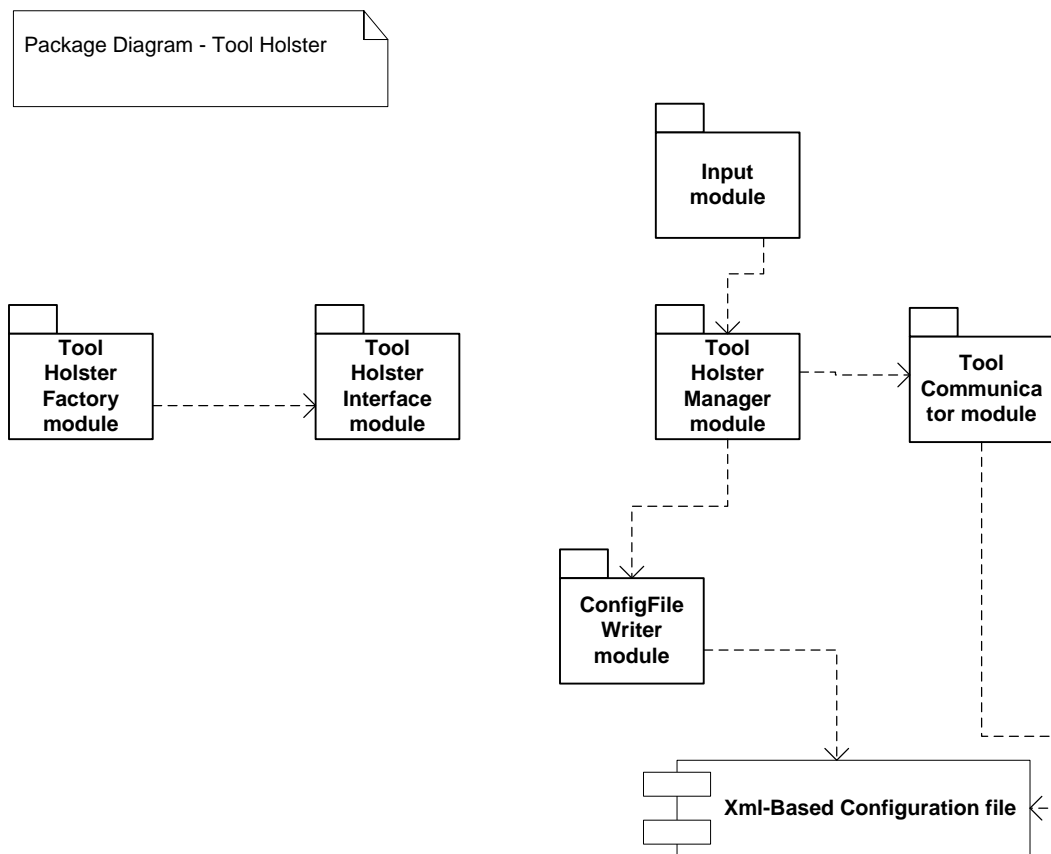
Package Diagram - Tool Holster

Input module

Tool Holster Factory module

Tool Holster Interface module

Tool Holster Manager module

Tool Communica tor module

ConfigFile Writer module

Xml-Based Configuration file